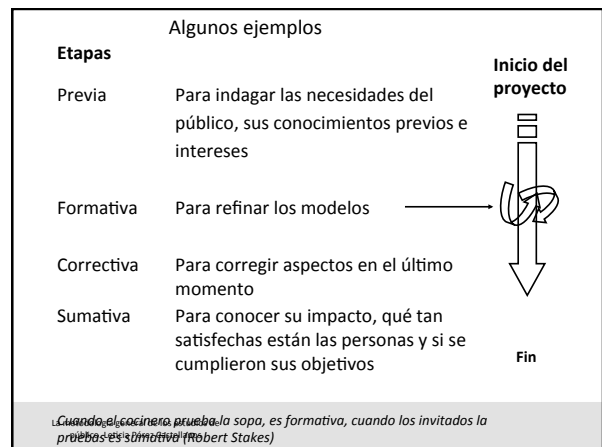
Algunos ejemplos

Etapas

Inicio del proyecto

| | |
|---|---|
| Previa | Para indagar las necesidades del público, sus conocimientos previos e intereses |
| Formativa | Para refinar los modelos |
| Correctiva | Para corregir aspectos en el último momento |
| Sumativa | Para conocer su impacto, qué tan satisfechas están las personas y si se cumplieron sus objetivos |

Fin

Cuando el cocinero prueba la sopa, es formativa, cuando los invitados la prueban es sumativa (Robert Stakes)

La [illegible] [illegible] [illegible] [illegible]